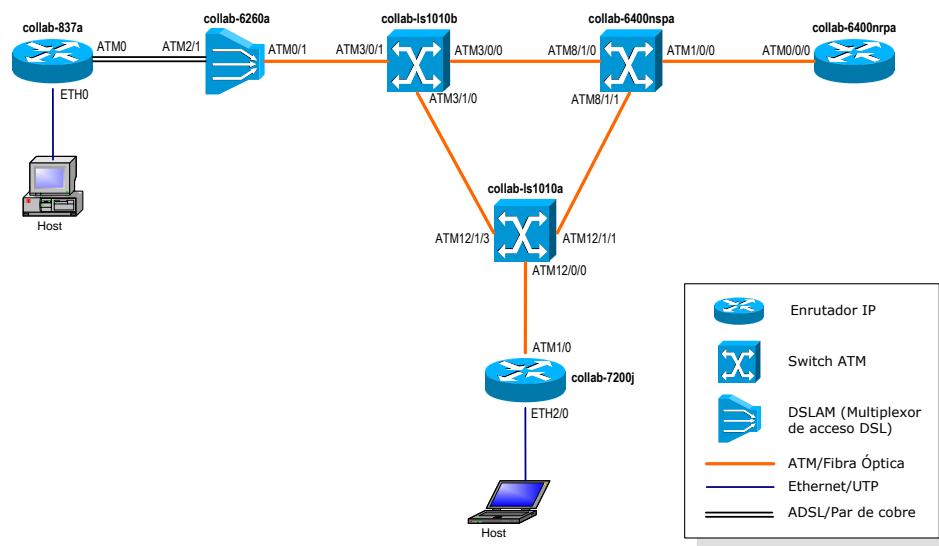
collab-837a
ATM0
ATM2/1
collab-6260a
ATM0/1
collab-ls1010b
ATM3/0/1
ATM3/0/0
ATM8/1/0
collab-6400nspa
ATM1/0/0
ATM0/0/0
collab-6400nrpa
ETH0
ATM3/1/0
ATM8/1/1
Host
collab-ls1010a
ATM12/1/3
ATM12/1/1
ATM12/0/0
ATM1/0
collab-7200j
ETH2/0
Host

Enrutador IP
Switch ATM
DSLAM (Multiplexor de acceso DSL)
ATM/Fibra Óptica
Ethernet/UTP
ADSL/Par de cobre